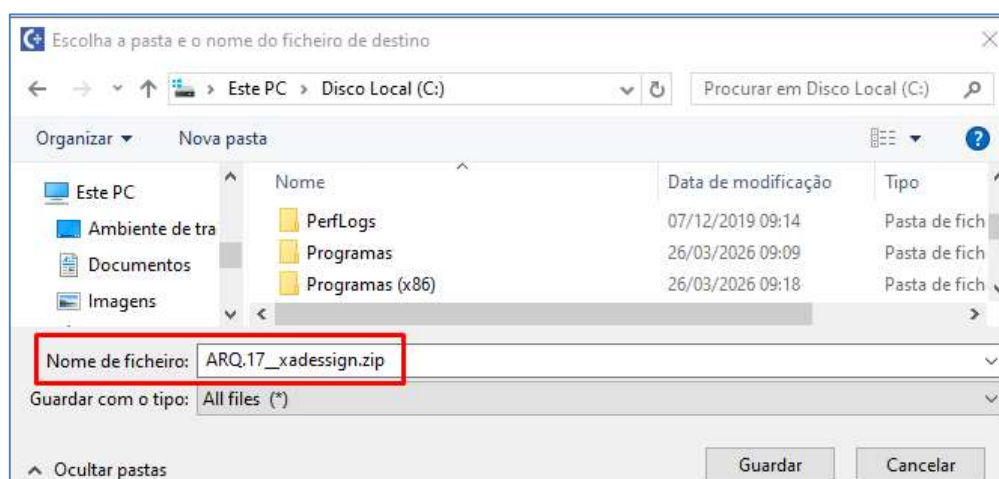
Escolha a pasta e o nome do ficheiro de destino

Este PC > Disco Local (C:)

Procurar em Disco Local (C:)

Organizar ▾ Nova pasta

Este PC
Ambiente de tra
Documentos
Imagens

| Nome | Data de modificação | Tipo |
|---|---|---|
| PerfLogs | 07/12/2019 09:14 | Pasta de fich |
| Programas | 26/03/2026 09:09 | Pasta de fich |
| Programas (x86) | 26/03/2026 09:18 | Pasta de fich |

Nome de ficheiro: ARQ.17__xadessign.zip

Guardar com o tipo: All files (*)

Ocultar pastas

Guardar Cancelar